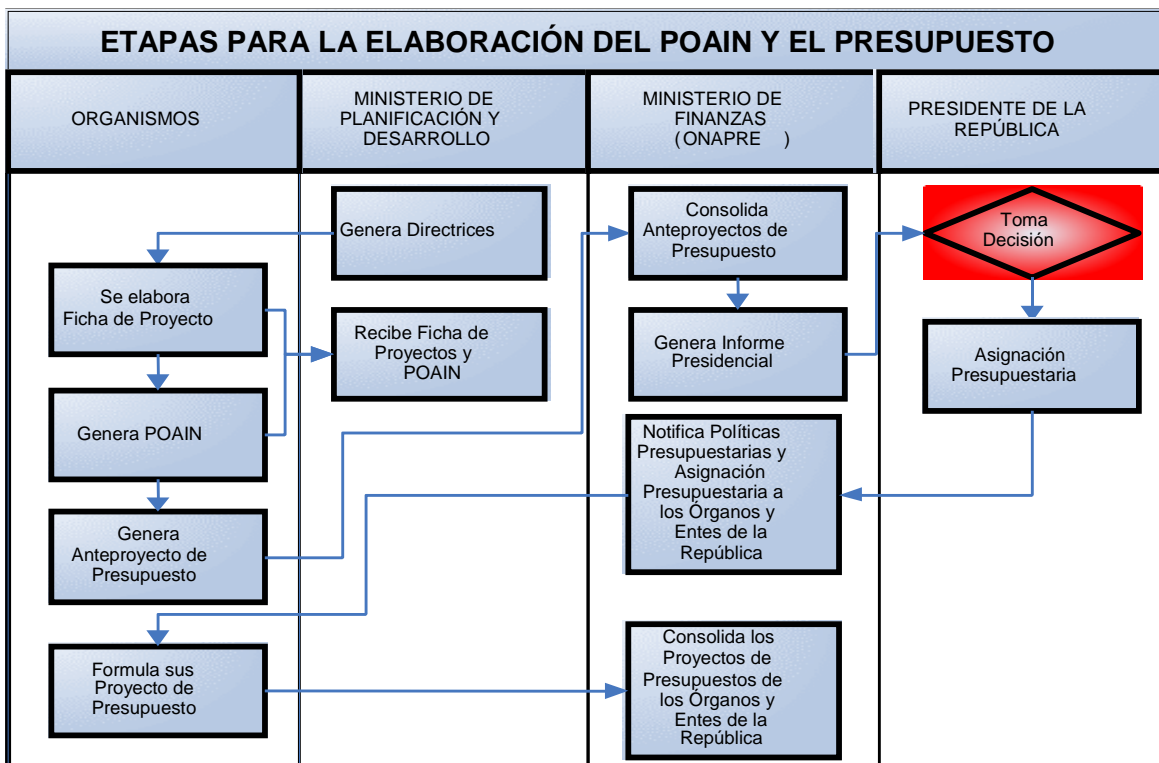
ETAPAS PARA LA ELABORACIÓN DEL POAIN Y EL PRESUPUESTO

| ORGANISMOS | MINISTERIO DE PLANIFICACIÓN Y DESARROLLO | MINISTERIO DE FINANZAS (ONAPRE ) | PRESIDENTE DE LA REPÚBLICA |
|---|---|---|---|

Genera Directrices

Se elabora Ficha de Proyecto

Genera POAIN

Genera Anteproyecto de Presupuesto

Formula sus Proyecto de Presupuesto

Recibe Ficha de Proyectos y POAIN

Consolida Anteproyectos de Presupuesto

Genera Informe Presidencial

Notifica Políticas Presupuestarias y Asignación Presupuestaria a los Órganos y Entes de la República

Consolida los Proyectos de Presupuestos de los Órganos y Entes de la República

Toma Decisión

Asignación Presupuestaria